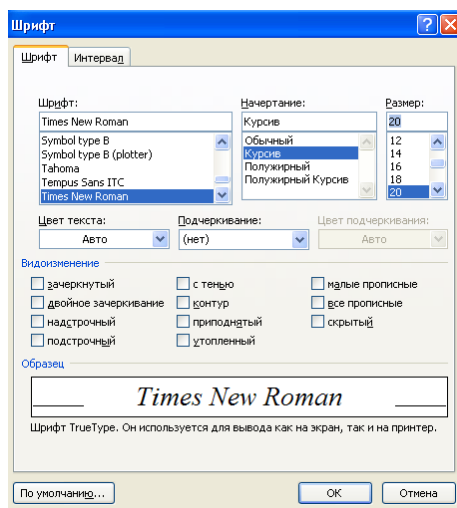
Шрифт

Шрифт | Интервал

Шрифт:
Times New Roman
Symbol type B
Symbol type B (plotter)
Tahoma
Tempus Sans ITC
Times New Roman

Начертание:
Курсив
Обычный
Курсив
Полужирный
Полужирный Курсив

Размер:
20
12
14
16
18
20

Цвет текста:
Авто

Подчеркивание:
(нет)

Цвет подчеркивания:
Авто

Видоизменение

зачеркнутый
двойное зачеркивание
надстрочный
подстрочный
с тенью
контур
приподнятый
утопленный
малые прописные
все прописные
скрытый

Образец

Times New Roman

Шрифт TrueType. Он используется для вывода как на экран, так и на принтер.

По умолчанию...
OK
Отмена